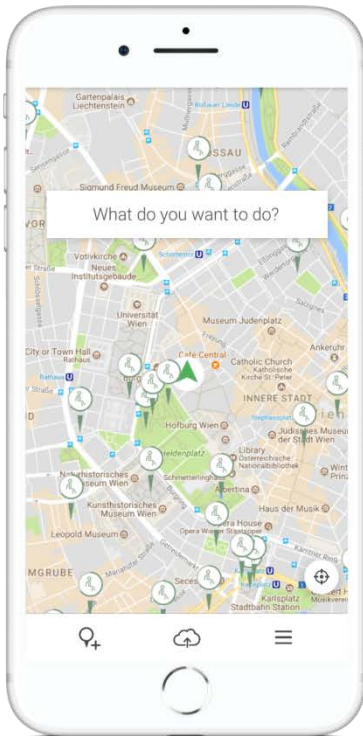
Gartenpalais Liechtenstein

Rossauer Lände

SSAU

Sigmund Freud Museum

What do you want to do?

VOR

Votivkirche

Schottentor

Neues Institutsgebäude

Universität Wien

Museum Judenplatz

City or Town Hall Rathaus

Cafe Central

Catholic Church Katholische Kirche St. Peter

Ankeruhr

Rathaus

INNERE STADT

Stephansplatz

Hofburg Wien

Jüdisches Museum der Stadt Wien

Heldenplatz

Library Österreichische Nationalbibliothek

Naturhistorisches Museum Wien

Albertina

Kunsthistorisches Museum Wien

Haus der Musik

Leopold Museum

Opera House

MGRUBE

Secession

Karlsplatz

Stadtbahn Station